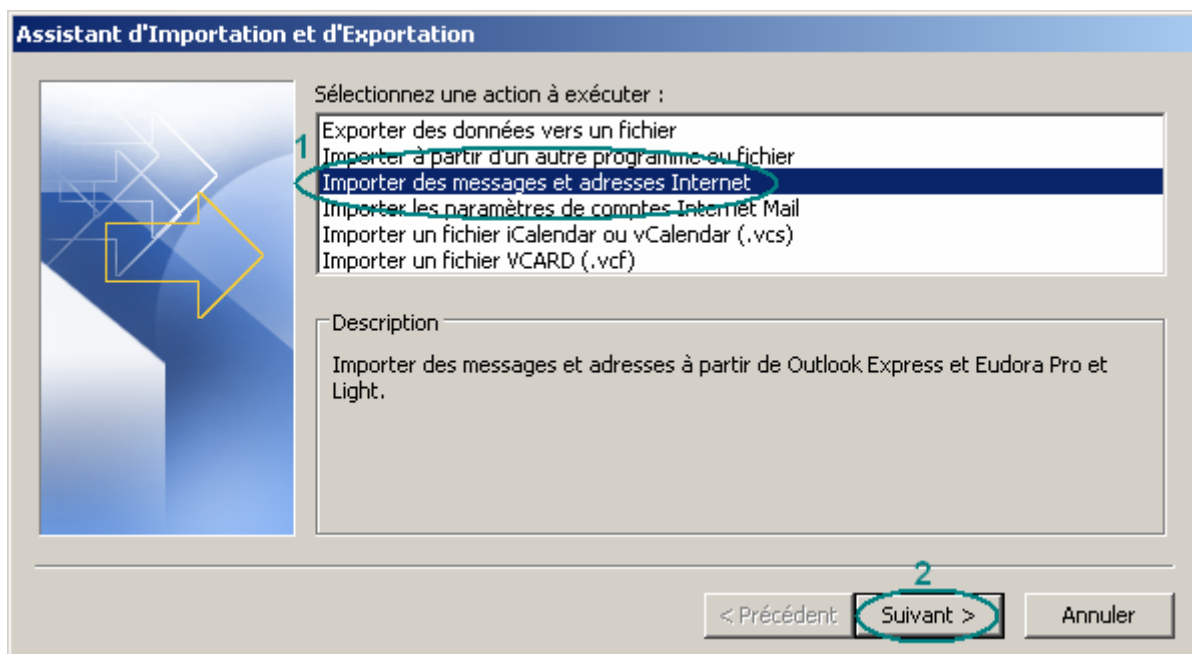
Assistant d'Importation et d'Exportation

Sélectionnez une action à exécuter :

1

Exporter des données vers un fichier
Importer à partir d'un autre programme ou fichier
Importer des messages et adresses Internet
Importer les paramètres de comptes Internet Mail
Importer un fichier iCalendar ou vCalendar (.vcs)
Importer un fichier VCARD (.vcf)

Description

Importer des messages et adresses à partir de Outlook Express et Eudora Pro et Light.

2

< Précédent
Suivant >
Annuler